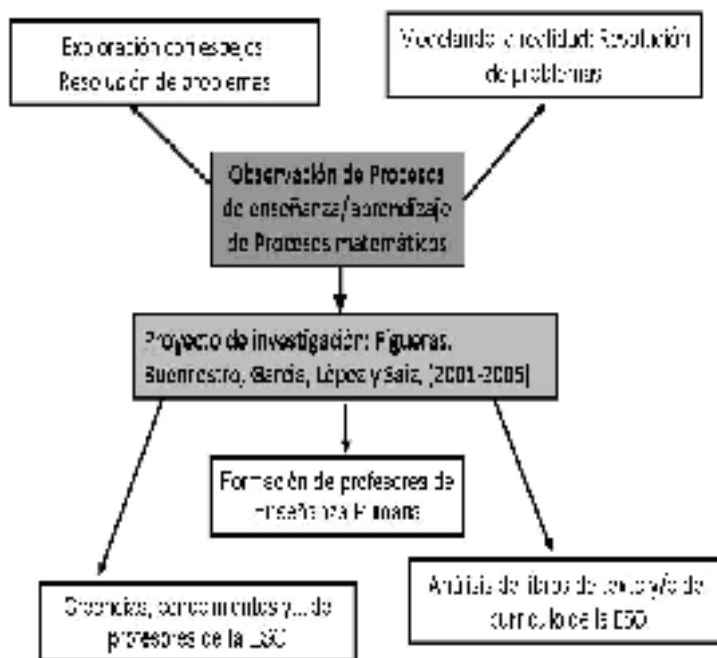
Exploración con espejos. Resolución de problemas

Modelando la realidad. Resolución de problemas

Observación de Procesos de enseñanza/aprendizaje de Procesos matemáticos

Proyecto de investigación: Figueras, Buenrostro, García, López y Saiz, (2001-2005)

Formación de profesores de Enseñanza Primaria

Creencias, conocimientos y... de profesores de la ESO

Análisis de libros de texto y/o de currículo de la ESO